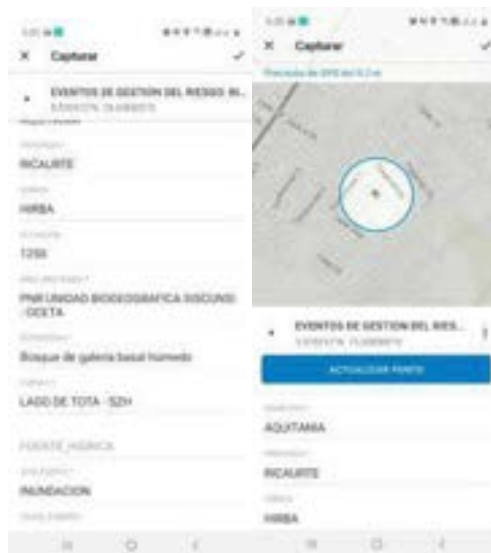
× Capturar ✓

EVENTOS DE GESTION DEL RIESGO IN...
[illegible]

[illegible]
RICAURTE
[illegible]
HIRBA
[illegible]
1250
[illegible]
PNR UNIDAD BIOGEOGRAFICA SISCUNSI - OCETA
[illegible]
Bosque de galeria basal humedo
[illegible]
LAGO DE TOTA - SZH
FUENTE HIDRICA
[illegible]
INUNDACION
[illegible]

× Capturar
Precisión de GPS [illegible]

EVENTOS DE GESTION DEL RIESG...
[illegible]
ACTUALIZAR PUNTO
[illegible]
AQUITANIA
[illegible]
RICAURTE
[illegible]
HIRBA